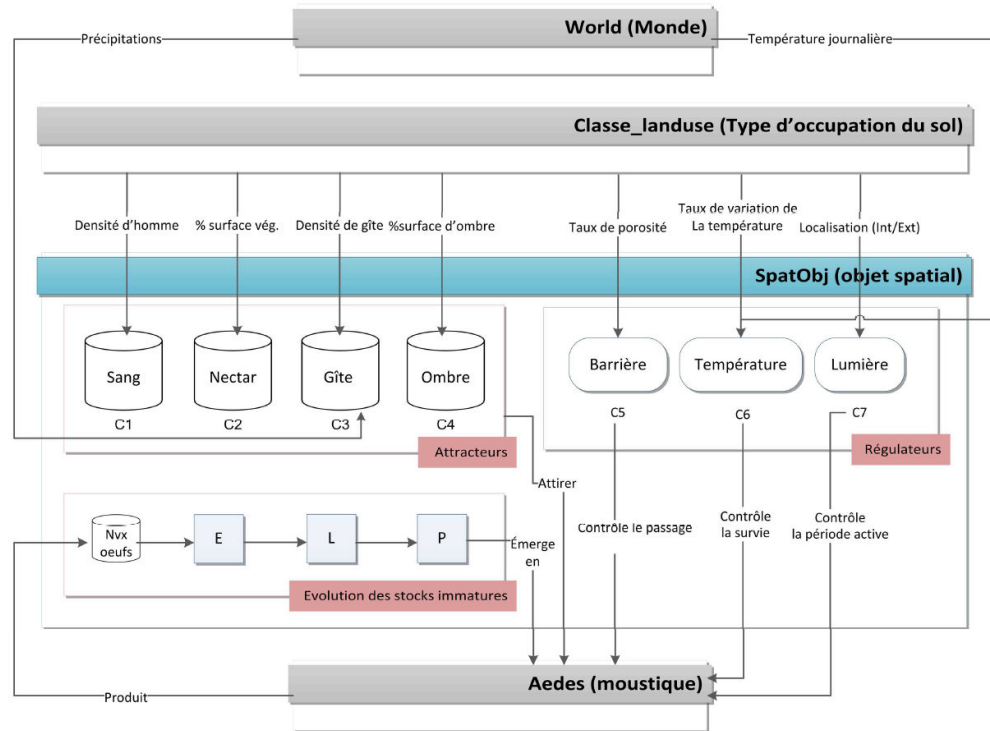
Précipitations

World (Monde)

Température journalière

Classe_landuse (Type d'occupation du sol)

Densité d'homme

% surface vég.

Densité de gîte

%surface d'ombre

Taux de porosité

Taux de variation de La température

Localisation (Int/Ext)

SpatObj (objet spatial)

Sang

Nectar

Gîte

Ombre

C1

C2

C3

C4

Attracteurs

Barrière

Température

Lumière

C5

C6

C7

Régulateurs

Attirer

Nvx oeufs

E

L

P

Émerge en

Evolution des stocks immatures

Contrôle le passage

Contrôle la survie

Contrôle la période active

Produit

Aedes (moustique)